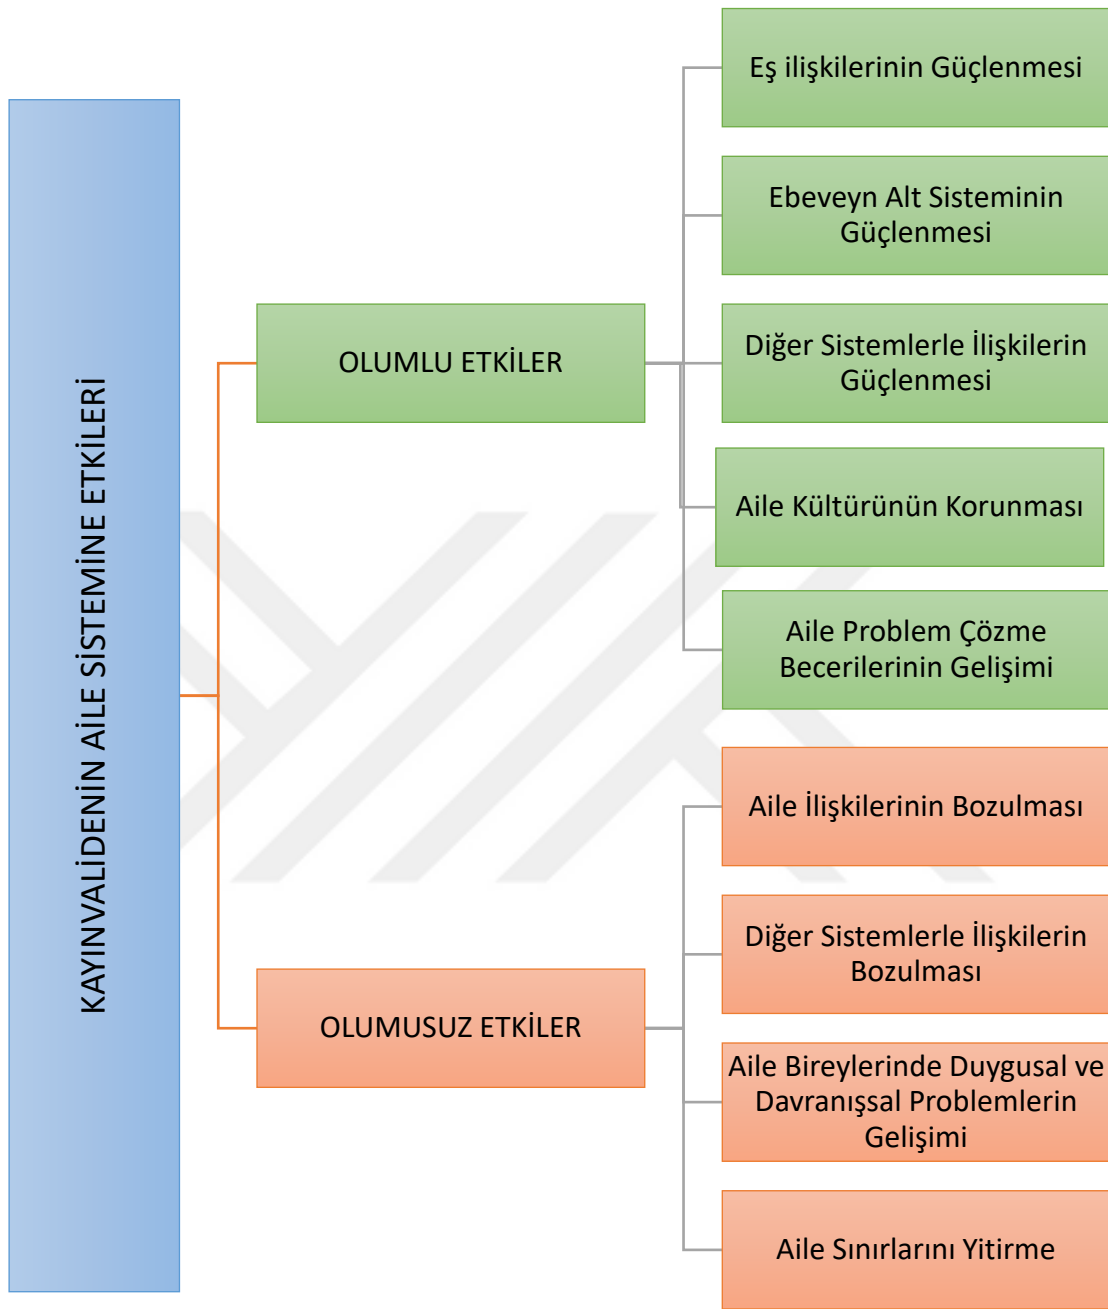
KAYINVALİDENİN AİLE SİSTEMİNE ETKİLERİ

OLUMLU ETKİLER

Eş ilişkilerinin Güçlenmesi

Ebeveyn Alt Sisteminin Güçlenmesi

Diğer Sistemlerle İlişkilerin Güçlenmesi

Aile Kültürünün Korunması

Aile Problem Çözme Becerilerinin Gelişimi

OLUMUSUZ ETKİLER

Aile İlişkilerinin Bozulması

Diğer Sistemlerle İlişkilerin Bozulması

Aile Bireylerinde Duygusal ve Davranışsal Problemlerin Gelişimi

Aile Sınırlarını Yitirme